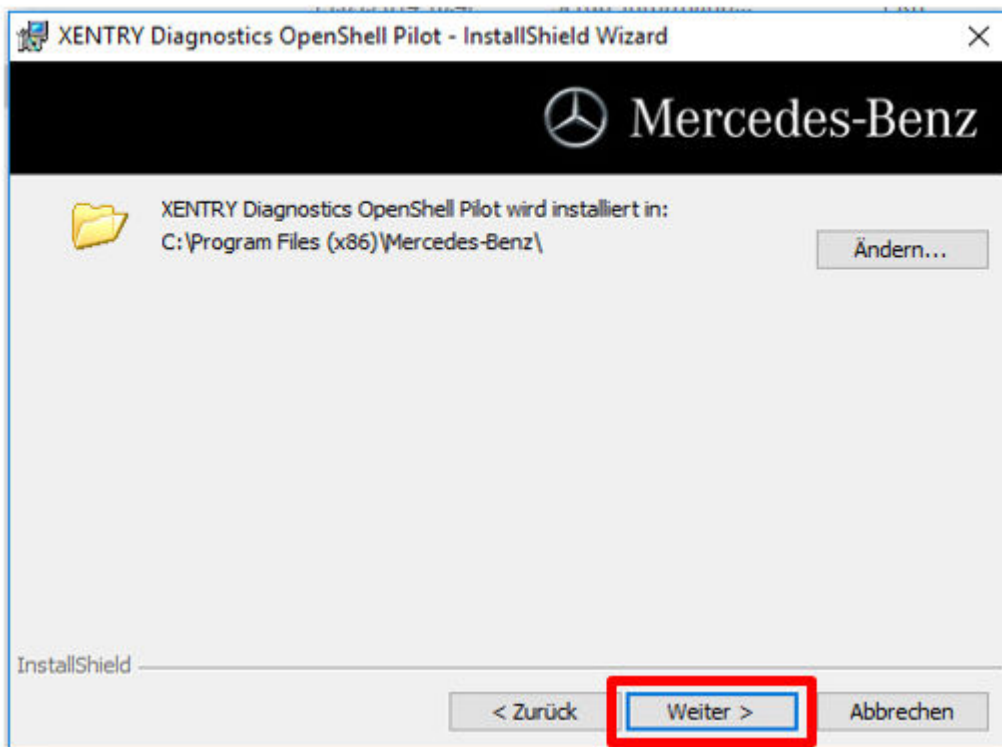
XENTRY Diagnostics OpenShell Pilot - InstallShield Wizard

×

Mercedes-Benz

XENTRY Diagnostics OpenShell Pilot wird installiert in:
C:\Program Files (x86)\Mercedes-Benz\

Ändern...

InstallShield

< Zurück

Weiter >

Abbrechen